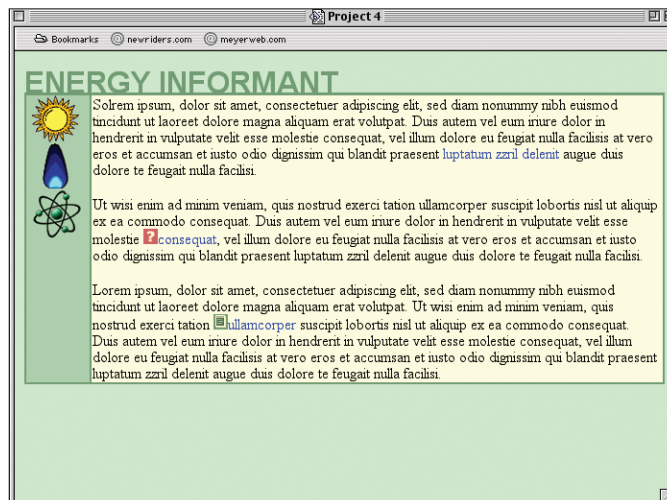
Project 4

Bookmarks newriders.com meyerweb.com

ENERGY INFORMANT

Solrem ipsum, dolor sit amet, consectetuer adipiscing elit, sed diam nonummy nibh euismod tincidunt ut laoreet dolore magna aliquam erat volutpat. Duis autem vel eum iriure dolor in hendrerit in vulputate velit esse molestie consequat, vel illum dolore eu feugiat nulla facilisis at vero eros et accumsan et iusto odio dignissim qui blandit praesent luptatum zzril delenit augue duis dolore te feugait nulla facilisi.

Ut wisi enim ad minim veniam, quis nostrud exerci tation ullamcorper suscipit lobortis nisl ut aliquip ex ea commodo consequat. Duis autem vel eum iriure dolor in hendrerit in vulputate velit esse molestie consequat, vel illum dolore eu feugiat nulla facilisis at vero eros et accumsan et iusto odio dignissim qui blandit praesent luptatum zzril delenit augue duis dolore te feugait nulla facilisi.

Lorem ipsum, dolor sit amet, consectetuer adipiscing elit, sed diam nonummy nibh euismod tincidunt ut laoreet dolore magna aliquam erat volutpat. Ut wisi enim ad minim veniam, quis nostrud exerci tation ullamcorper suscipit lobortis nisl ut aliquip ex ea commodo consequat. Duis autem vel eum iriure dolor in hendrerit in vulputate velit esse molestie consequat, vel illum dolore eu feugiat nulla facilisis at vero eros et accumsan et iusto odio dignissim qui blandit praesent luptatum zzril delenit augue duis dolore te feugait nulla facilisi.